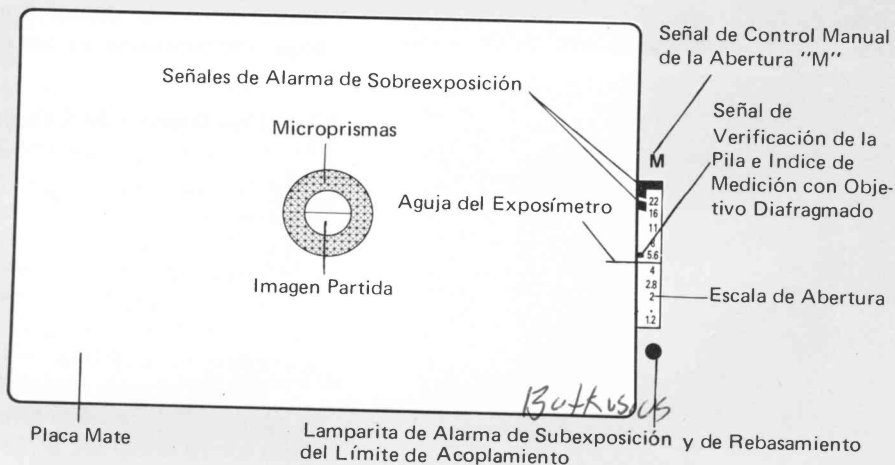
Señal de Control Manual de la Abertura "M"

Señales de Alarma de Sobreexposición

Señal de Verificación de la Pila e Indice de Medición con Objetivo Diafragmado

Microprismas

M

22
16
11
8
5.6
4
2.8
2
1.2

Aguja del Exposímetro

Imagen Partida

Escala de Abertura

Butkus

Placa Mate

Lamparita de Alarma de Subexposición y de Rebasamiento del Límite de Acoplamiento